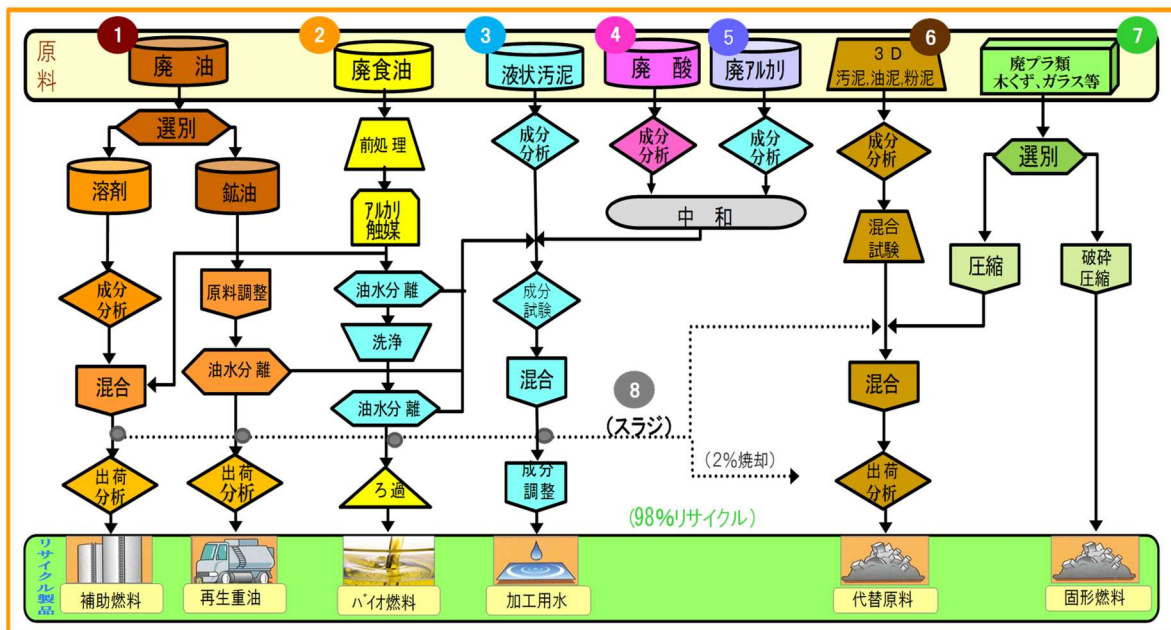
原料

1
廃油
選別
溶剤
鉱油
成分分析
原料調整
混合
油水分離
出荷分析
出荷分析

2
廃食油
前処理
ｱﾙｶﾘ触媒
油水分離
洗浄
油水分離
ろ過

3
液状汚泥
成分分析
成分試験
混合
成分調整

4
廃酸
成分分析

5
廃ｱﾙｶﾘ
成分分析
中和

6
3D
汚泥,油泥,粉泥
成分分析
混合試験
混合
出荷分析

7
廃プラ類
木くず,ガラス等
選別
圧縮
破砕圧縮

8
(スラジ)
(2%焼却)
(98%リサイクル)

リサイクル製品
補助燃料
再生重油
ﾊﾞｲｵ燃料
加工用水
代替原料
固形燃料